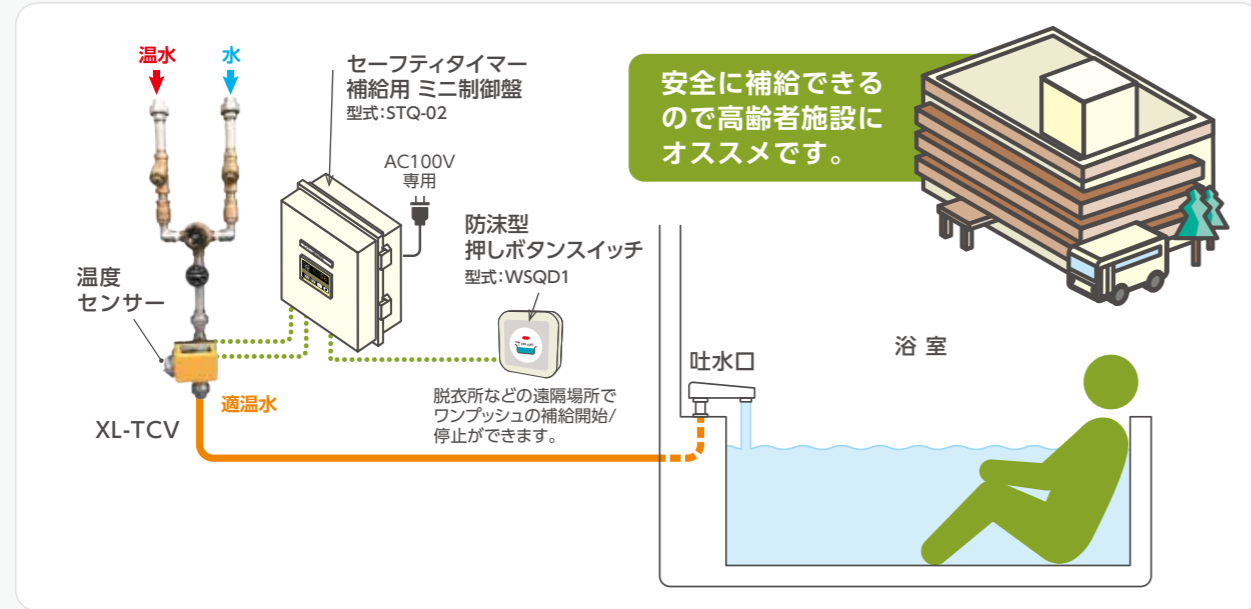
温水

水

セーフティタイマー
補給用 ミニ制御盤
型式:STQ-02

AC100V
専用

安全に補給できるので高齢者施設にオススメです。

防沫型
押しボタンスイッチ
型式:WSQD1

温度
センサー

XL-TCV

適温水

脱衣所などの遠隔場所でワンプッシュの補給開始/停止ができます。

吐水口

浴 室